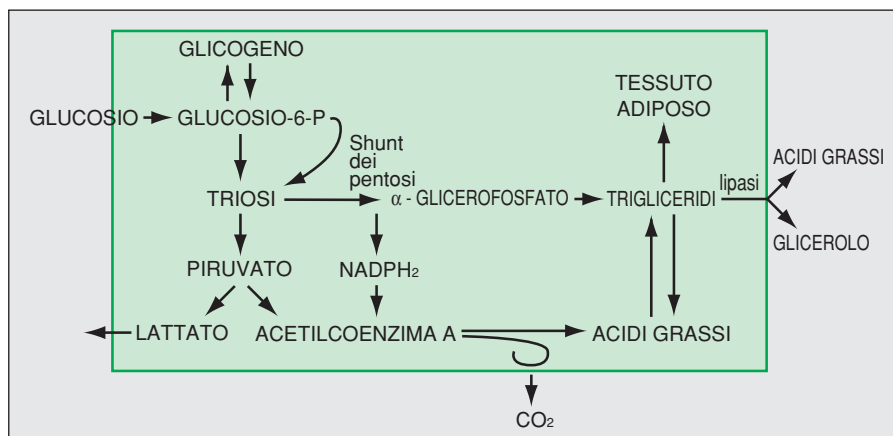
GLICOGENO

GLUCOSIO GLUCOSIO-6-P

Shunt dei pentosi

TESSUTO ADIPOSO

TRIOSI $\alpha$ - GLICEROFOSFATO TRIGLICERIDI lipasi

ACIDI GRASSI

GLICEROLO

PIRUVATO $NADPH_2$

LATTATO ACETILCOENZIMA A ACIDI GRASSI

$CO_2$